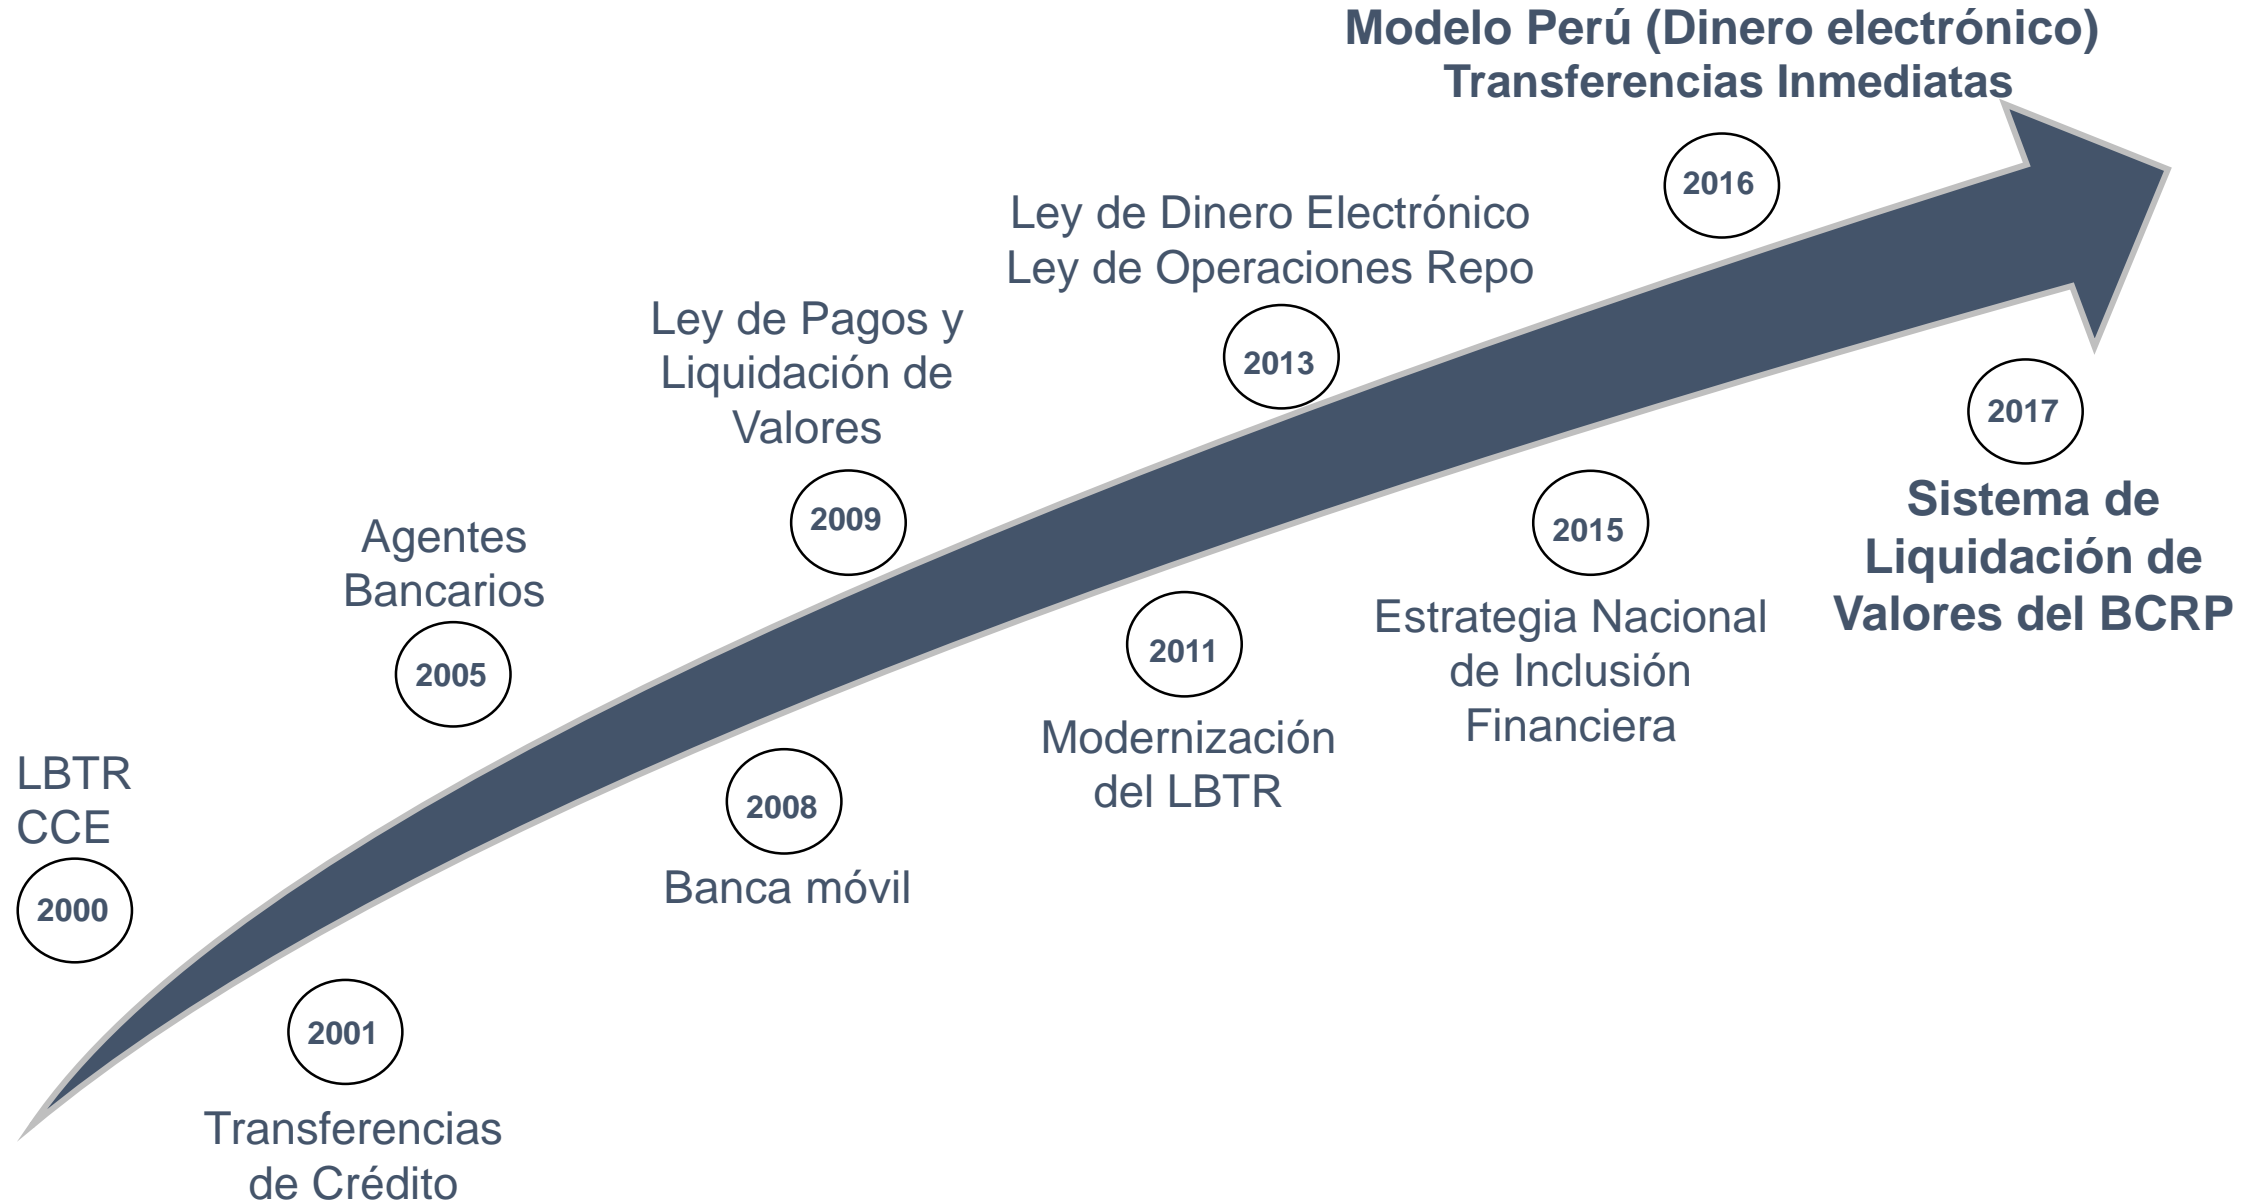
Modelo Perú (Dinero electrónico)
Transferencias Inmediatas

2016

Ley de Dinero Electrónico
Ley de Operaciones Repo

2013

Ley de Pagos y Liquidación de Valores

2009

2017

Sistema de Liquidación de Valores del BCRP

2015

Agentes Bancarios

2005

2011

Estrategia Nacional de Inclusión Financiera

Modernización del LBTR

LBTR
CCE

2008

2000

Banca móvil

2001

Transferencias de Crédito